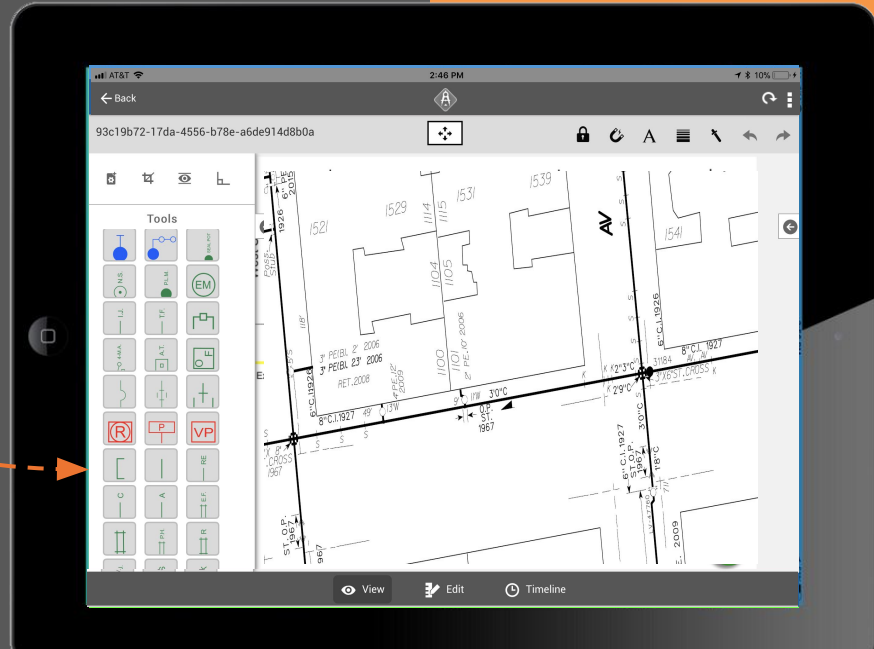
AT&T
2:46 PM
10%

← Back

93c19b72-17da-4556-b78e-a6de914d8b0a

A

Tools

EM

R
P
VP

1521
1529
1531
1539
1541
1114
1115
1104
1105
1101
AV
3" PE(BL 2' 2006
3" PE(BL 23' 2006
RET.2008
2" PE-10' 2006
8" C.I.1927
3'0"C
O.T. ST. 1967
6" C.I.1926
8" C.I. 1927
2'3"C
2'9"C
3184
3"X6"ST.CROSS
6" C.I. 1927
ST.O.P. 1967
3'0"C
2009
1926
1967

View
Edit
Timeline